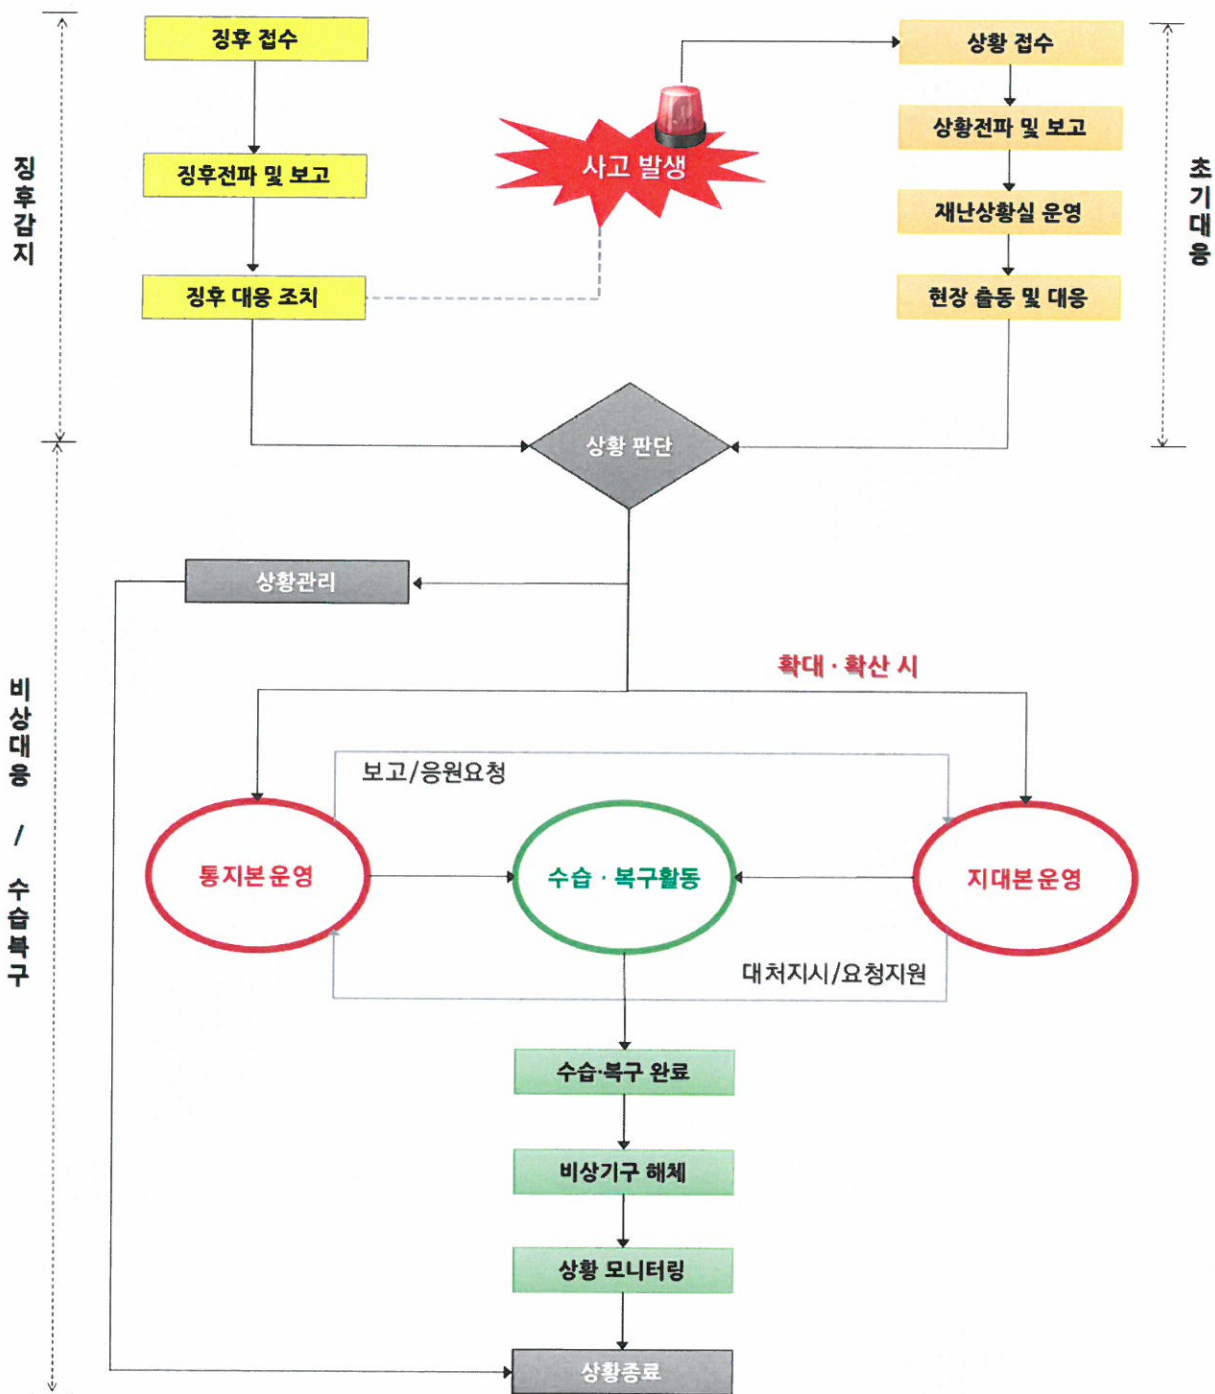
징후감지

징후 접수

징후전파 및 보고

징후 대응 조치

사고 발생

상황 접수

상황전파 및 보고

재난상황실 운영

현장 출동 및 대응

초기대응

상황 판단

비상대응 / 수습복구

상황관리

확대 · 확산 시

보고/응원요청

통지본운영

수습 · 복구활동

지대본운영

대처지시/요청지원

수습·복구 완료

비상기구 해체

상황 모니터링

상황종료